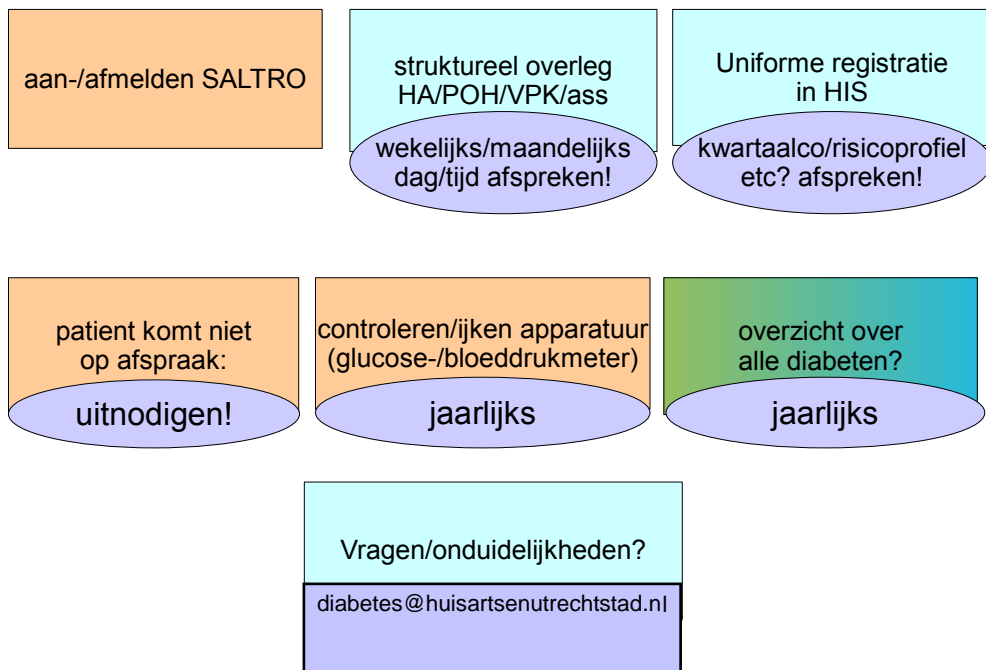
aan-/afmelden SALTRO

struktureel overleg HA/POH/VPK/ass

wekelijks/maandelijks dag/tijd afspreken!

Uniforme registratie in HIS

kwartaalco/risicoprofiel etc? afspreken!

patient komt niet op afspraak:

uitnodigen!

controleren/ijken apparatuur (glucose-/bloeddrukmeter)

jaarlijks

overzicht over alle diabeten?

jaarlijks

Vragen/onduidelijkheden?

diabetes@huisartsenutrechtstad.nl